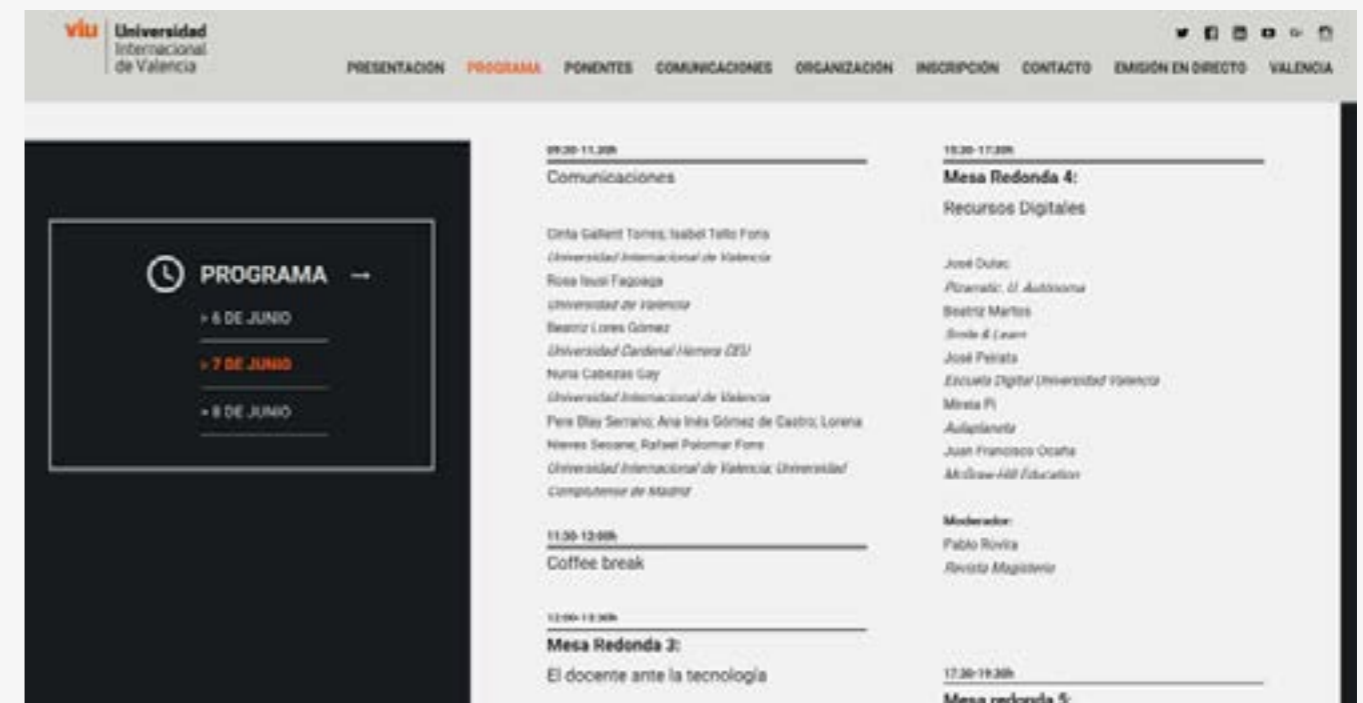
viu Universidad Internacional de Valencia

PRESENTACION PROGRAMA PONENTES COMUNICACIONES ORGANIZACION INSCRIPCION CONTACTO EMISION EN DIRECTO VALENCIA

PROGRAMA →

> 6 DE JUNIO

> 7 DE JUNIO

> 8 DE JUNIO

09:30-11:30h
Comunicaciones

Cinta Gallent Torres; Isabel Tello Fons
Universidad Internacional de Valencia
Rosa Isusi Fagoaga
Universidad de Valencia
Beatriz Lores Gómez
Universidad Cardenal Herrera CEU
Nuria Cabezas Gay
Universidad Internacional de Valencia
Pere Blay Serrano; Ana Inés Gómez de Castro; Lorena Nieves Secane; Rafael Palomar Fons
Universidad Internacional de Valencia; Universidad Complutense de Madrid

11:30-12:00h
Coffee break

12:00-13:30h
Mesa Redonda 3:
El docente ante la tecnología

15:30-17:30h
Mesa Redonda 4:
Recursos Digitales

José Dulac
Pizarratic. U. Autónoma
Beatriz Martos
Smile & Learn
José Peirats
Escuela Digital Universidad Valencia
Mireia Pi
Aulaplaneta
Juan Francisco Ocaña
McGraw-Hill Education

Moderador:
Pablo Rovira
Revista Magisterio

17:30-19:30h
Mesa redonda 5: